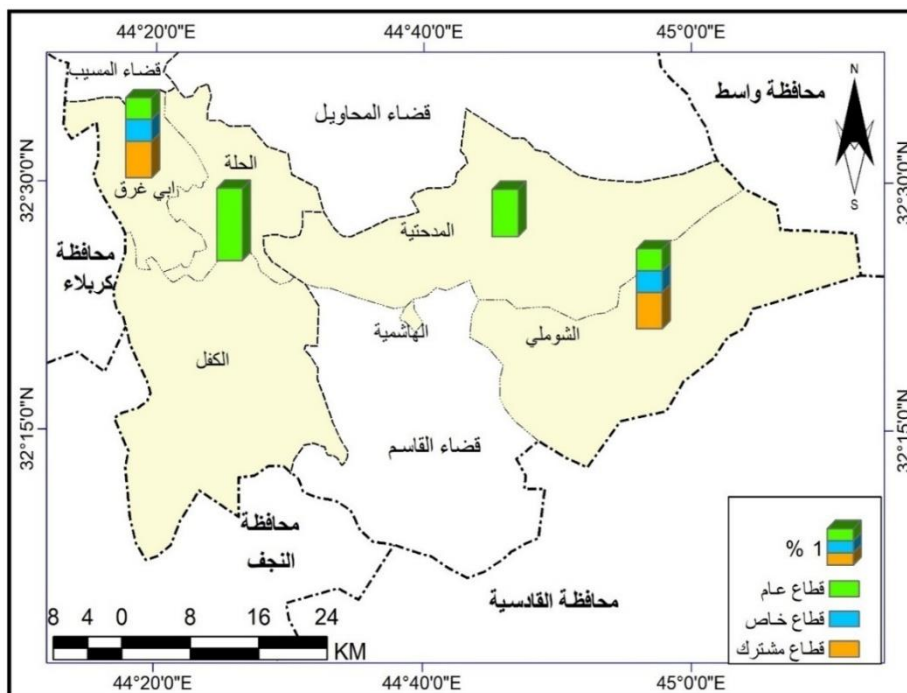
44°20'0"E
44°40'0"E
45°0'0"E

قضاء المسيب
قضاء المحاويل
محافظة واسط
N
S
32°30'0"N
32°30'0"N
الحلة
ابي غرق
المدحتية
محافظة كربلاء
الهاشمية
الشوملي
الكفل
32°15'0"N
32°15'0"N
قضاء القاسم
محافظة النجف
محافظة القادسية

1 %
قطاع عام
قطاع خاص
قطاع مشترك

8 4 0 8 16 24
KM

44°20'0"E
44°40'0"E
45°0'0"E